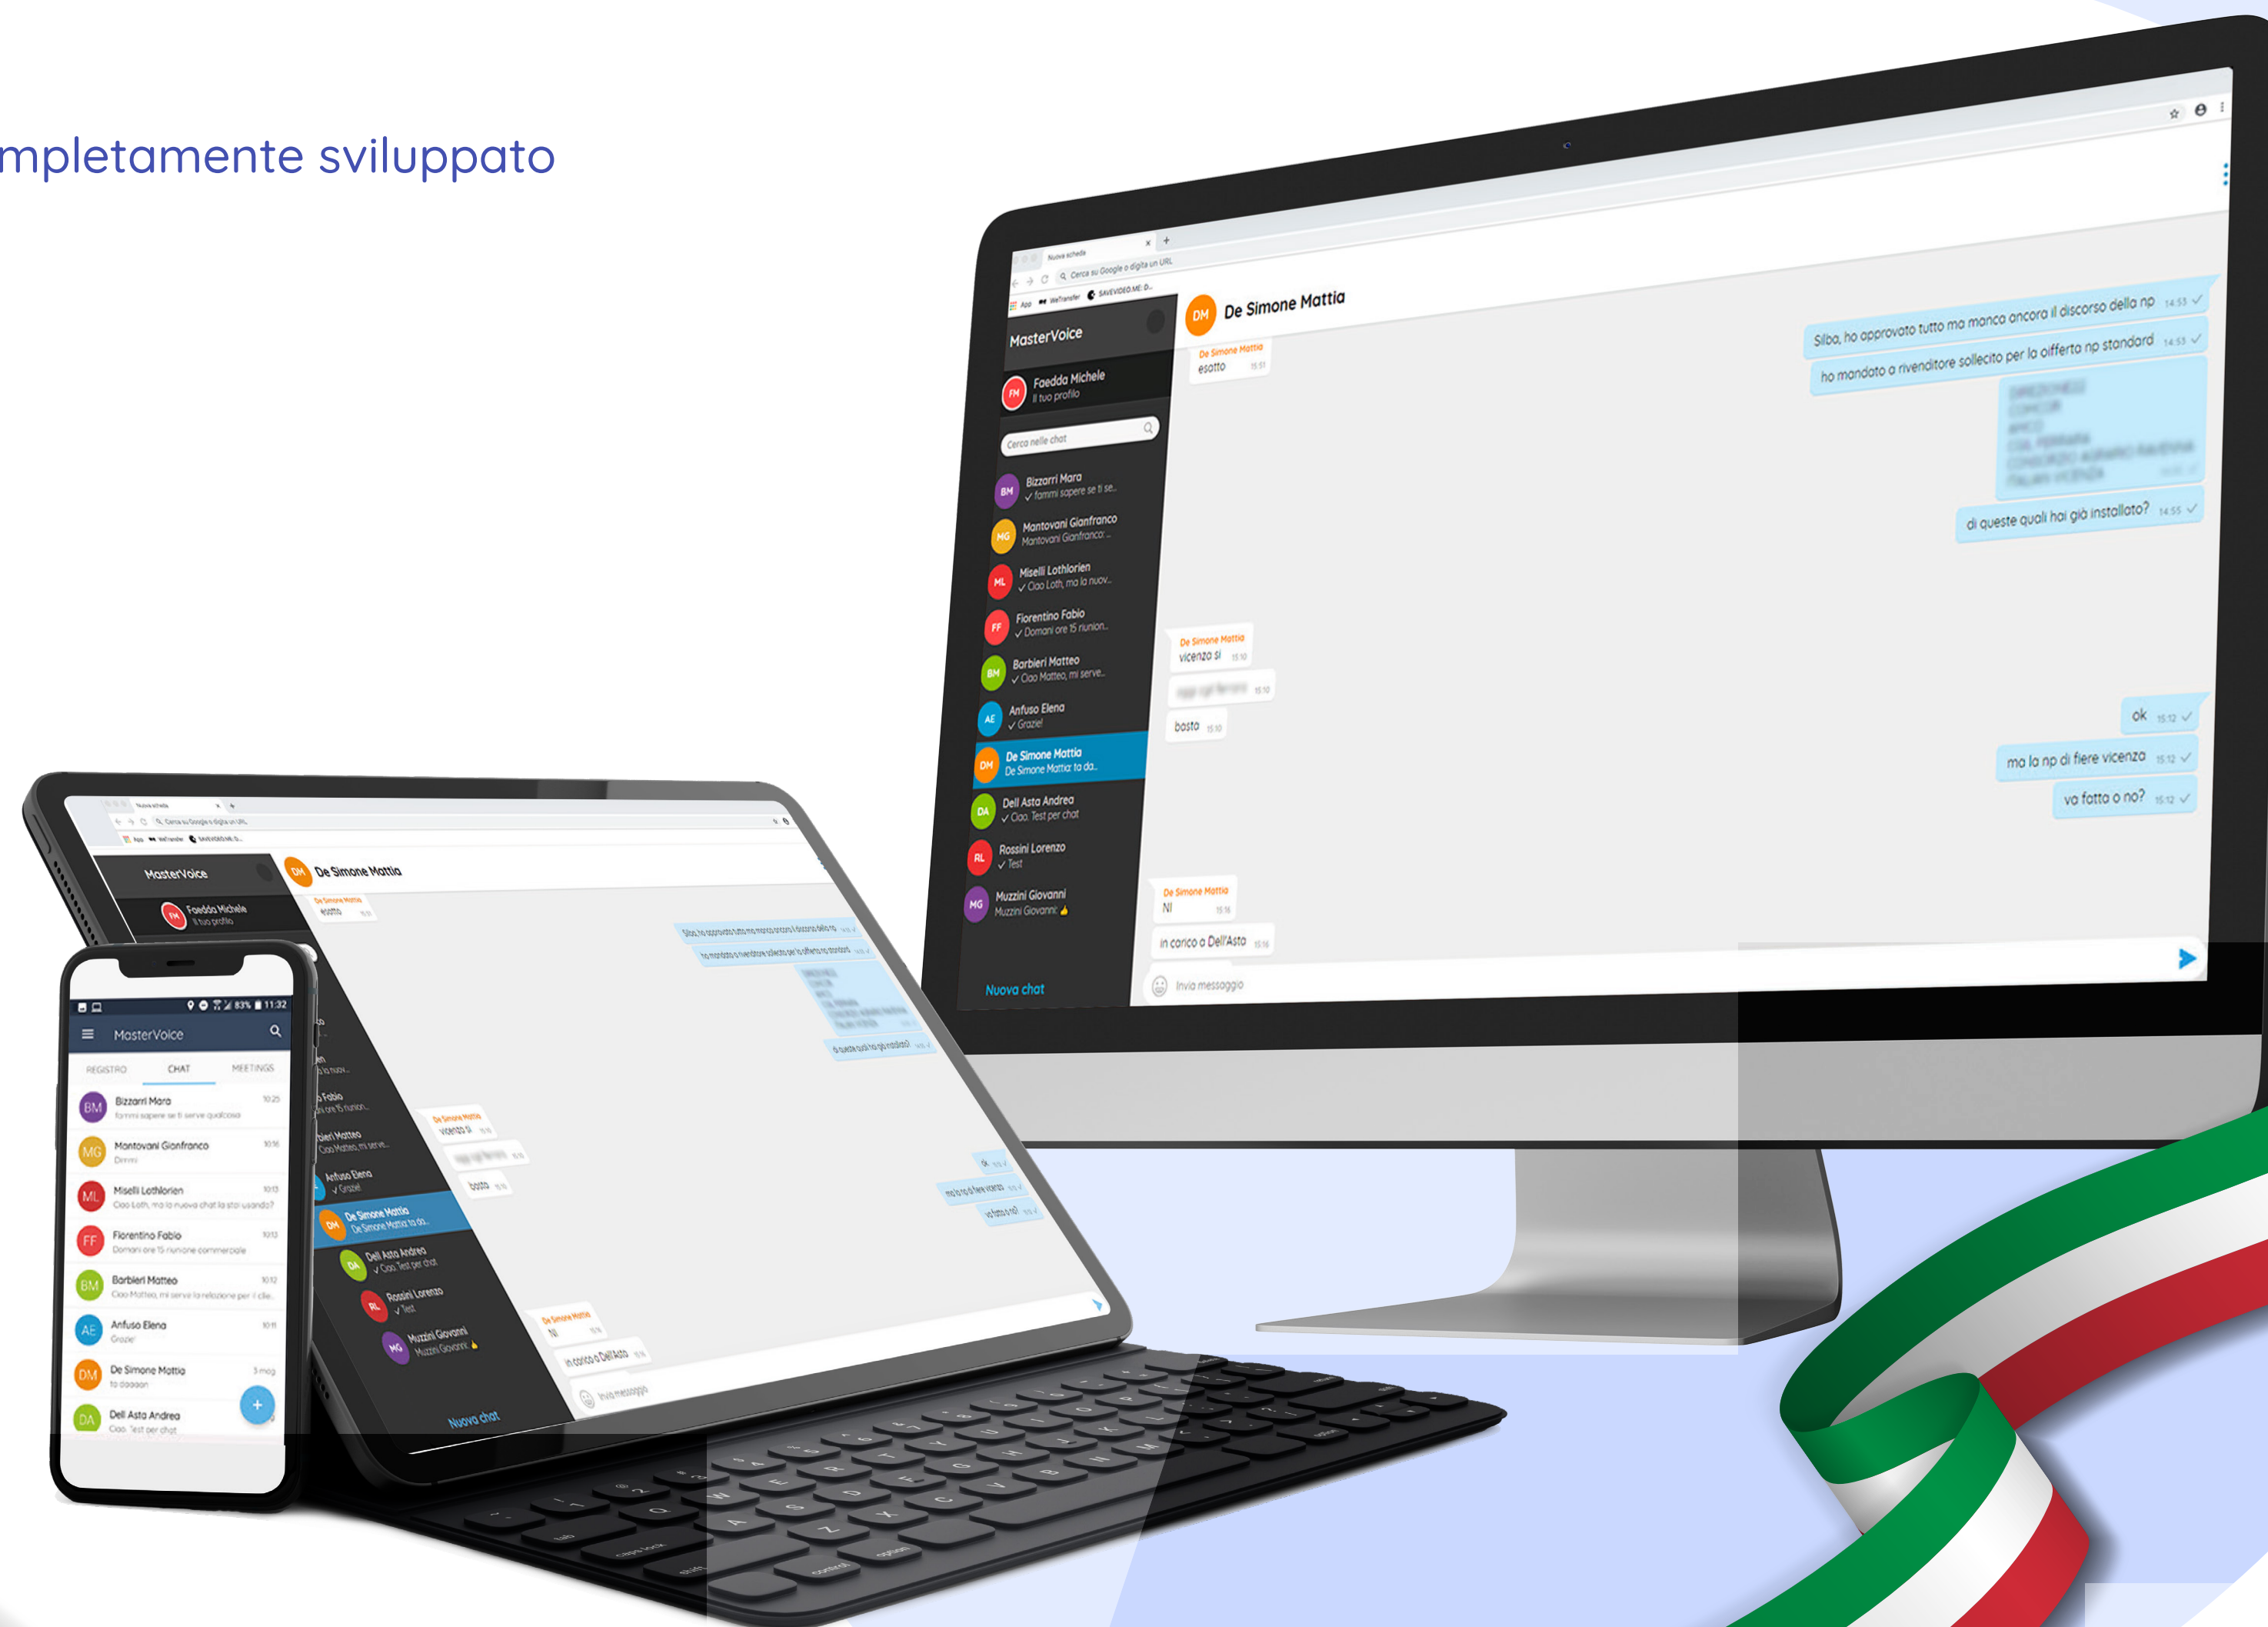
mpletamente sviluppato

Nuova scheda
Cerca su Google o digita un URL
App WeTransfer SAVEVIDEO.ME

MasterVoice
FM Faedda Michele
Il tuo profilo
Cerca nelle chat
BM Bizzarri Mara
✓ fammi sapere se ti se...
MG Mantovani Gianfranco
Mantovani Gianfranco: ...
ML Miselli Lothlorien
✓ Ciao Loth, ma la nuov...
FF Fiorentino Fabio
✓ Domani ore 15 riunion...
BM Barbieri Matteo
✓ Ciao Matteo, mi serve...
AE Anfuso Elena
✓ Grazie!
DM De Simone Mattia
De Simone Mattia: ta da...
DA Dell Asta Andrea
✓ Ciao. Test per chat
RL Rossini Lorenzo
✓ Test
MG Muzzini Giovanni
Muzzini Giovanni: 👍
Nuova chat

DM De Simone Mattia
De Simone Mattia
esatto 15:51
Silba, ho approvato tutto ma manca ancora il discorso della np 14:53 ✓
ho mandato a rivenditore sollecito per la offerta np standard 14:53 ✓
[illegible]
di queste quali hai già installato? 14:55 ✓
De Simone Mattia
vicenza si 15:10
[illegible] 15:10
basta 15:10
ok 15:12 ✓
ma la np di fiere vicenza 15:12 ✓
va fatto o no? 15:12 ✓
De Simone Mattia
NI 15:16
in carico a Dell'Asta 15:16
Invia messaggio

11:32
MasterVoice
REGISTRO CHAT MEETINGS
BM Bizzarri Mara 10:25
fammi sapere se ti serve qualcosa
MG Mantovani Gianfranco 10:16
Dimmi
ML Miselli Lothlorien 10:13
Ciao Loth, ma la nuova chat la stai usando?
FF Fiorentino Fabio 10:13
Domani ore 15 riunione commerciale
BM Barbieri Matteo 10:12
Ciao Matteo, mi serve la relazione per il clie...
AE Anfuso Elena 10:11
Grazie
DM De Simone Mattia 3 mag
ta daaaan
DA Dell Asta Andrea
Ciao. Test per chat